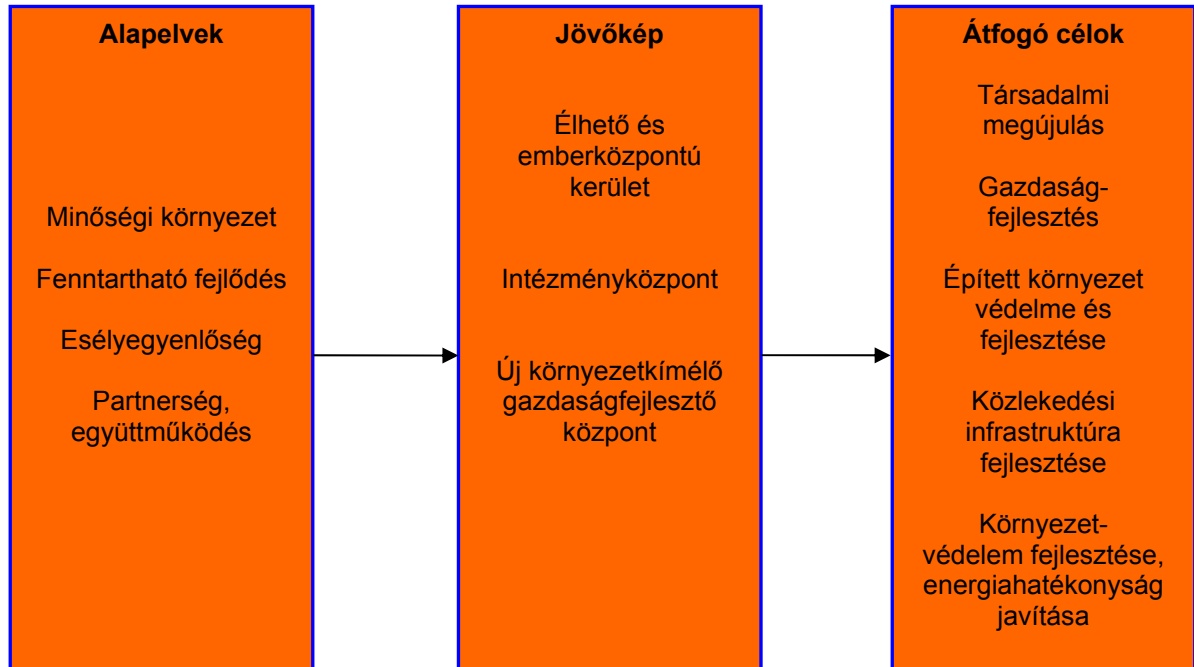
Alapelvek

Minőségi környezet

Fenntartható fejlődés

Esélyegyenlőség

Partnerség, együttműködés

Jövőkép

Élhető és emberközpontú kerület

Intézményközpont

Új környezetkímélő gazdaságfejlesztő központ

Átfogó célok

Társadalmi megújulás

Gazdaság-fejlesztés

Épített környezet védelme és fejlesztése

Közlekedési infrastruktúra fejlesztése

Környezet-védelem fejlesztése, energiahatékonyság javítása